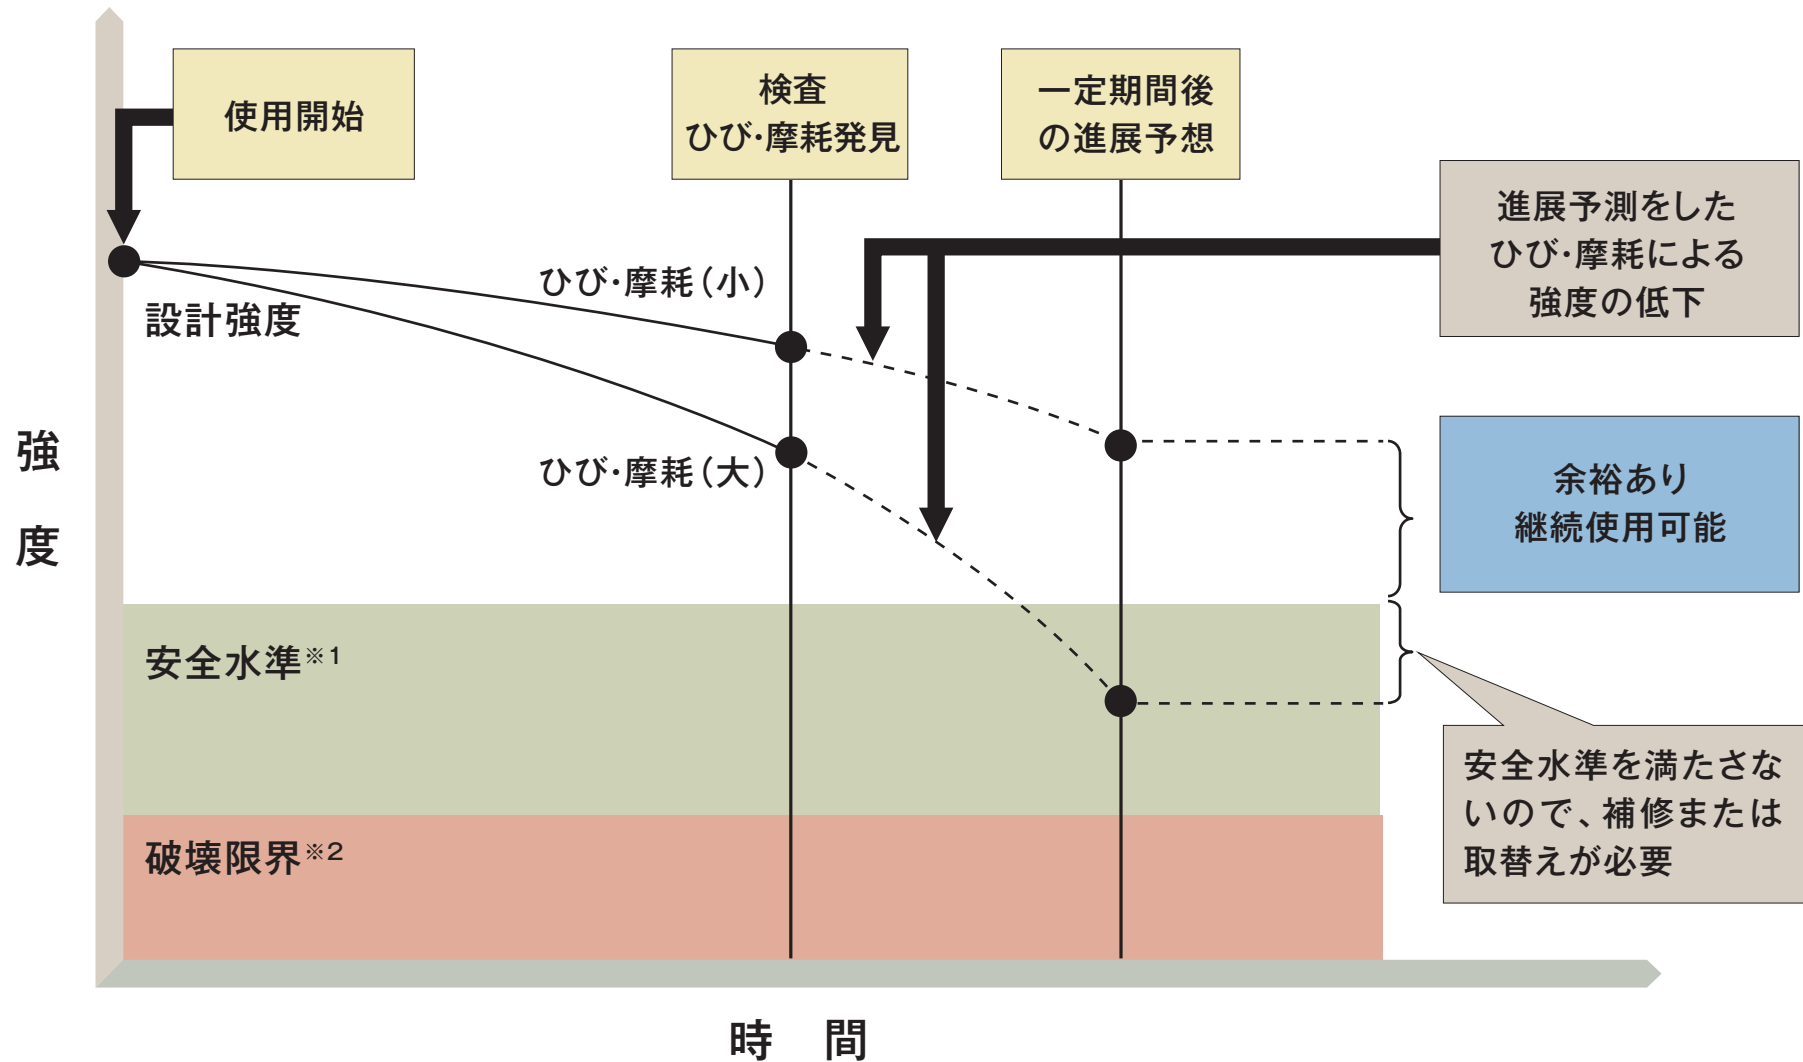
使用開始

検査
ひび·摩耗発見

一定期間後
の進展予想

進展予測をした
ひび·摩耗による
強度の低下

ひび·摩耗(小)

設計強度

強
度

ひび·摩耗(大)

余裕あり
継続使用可能

安全水準※1

安全水準を満たさないので、補修または取替えが必要

破壊限界※2

時　間